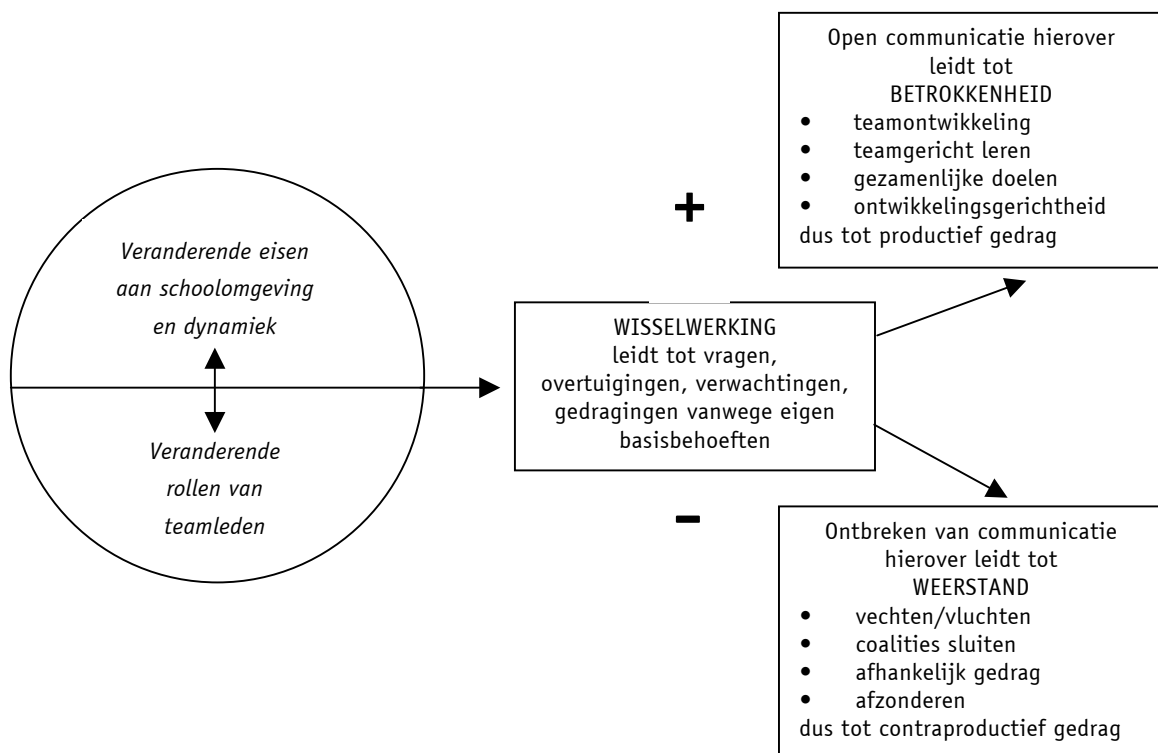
Veranderende eisen aan schoolomgeving en dynamiek

Veranderende rollen van teamleden

WISSELWERKING
leidt tot vragen, overtuigingen, verwachtingen, gedragingen vanwege eigen basisbehoeften

+

Open communicatie hierover leidt tot
BETROKKENHEID
- teamontwikkeling
- teamgericht leren
- gezamenlijke doelen
- ontwikkelingsgerichtheid
dus tot productief gedrag

-

Ontbreken van communicatie hierover leidt tot
WEERSTAND
- vechten/vluchten
- coalities sluiten
- afhankelijk gedrag
- afzonderen
dus tot contraproductief gedrag